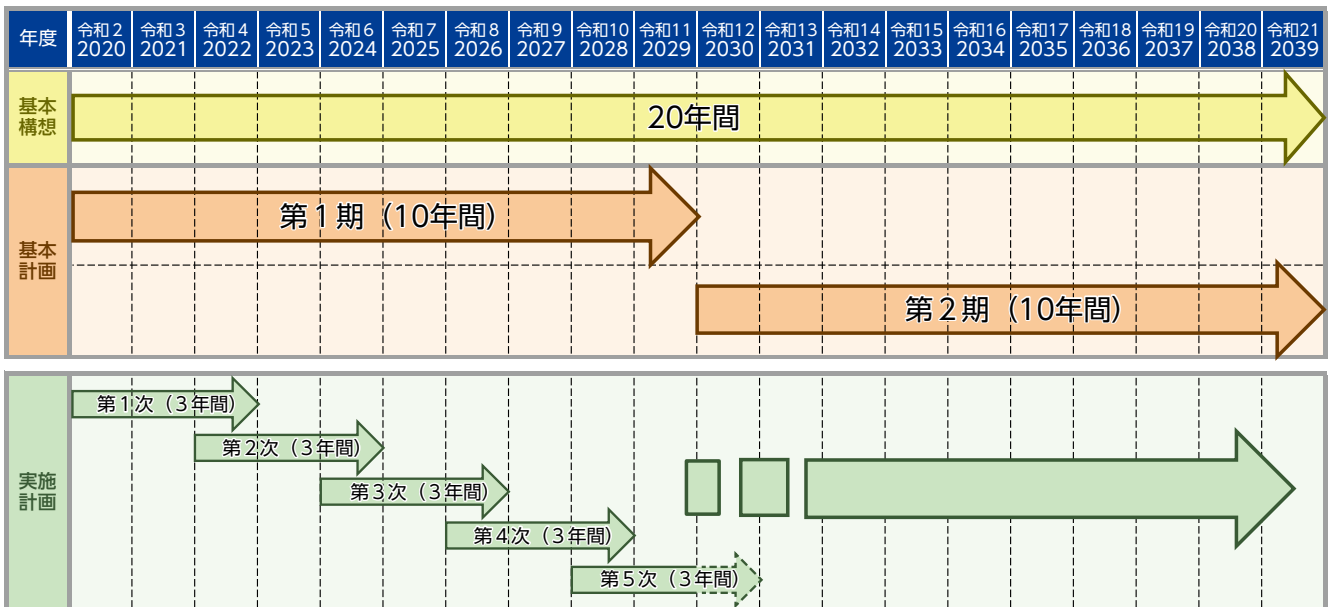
| 年度 | 令和2 2020 | 令和3 2021 | 令和4 2022 | 令和5 2023 | 令和6 2024 | 令和7 2025 | 令和8 2026 | 令和9 2027 | 令和10 2028 | 令和11 2029 | 令和12 2030 | 令和13 2031 | 令和14 2032 | 令和15 2033 | 令和16 2034 | 令和17 2035 | 令和18 2036 | 令和19 2037 | 令和20 2038 | 令和21 2039 |
|---|---|---|---|---|---|---|---|---|---|---|---|---|---|---|---|---|---|---|---|---|

基本構想

20年間

基本計画

第１期（10年間）

第２期（10年間）

実施計画

第１次（３年間）

第２次（３年間）

第３次（３年間）

第４次（３年間）

第５次（３年間）